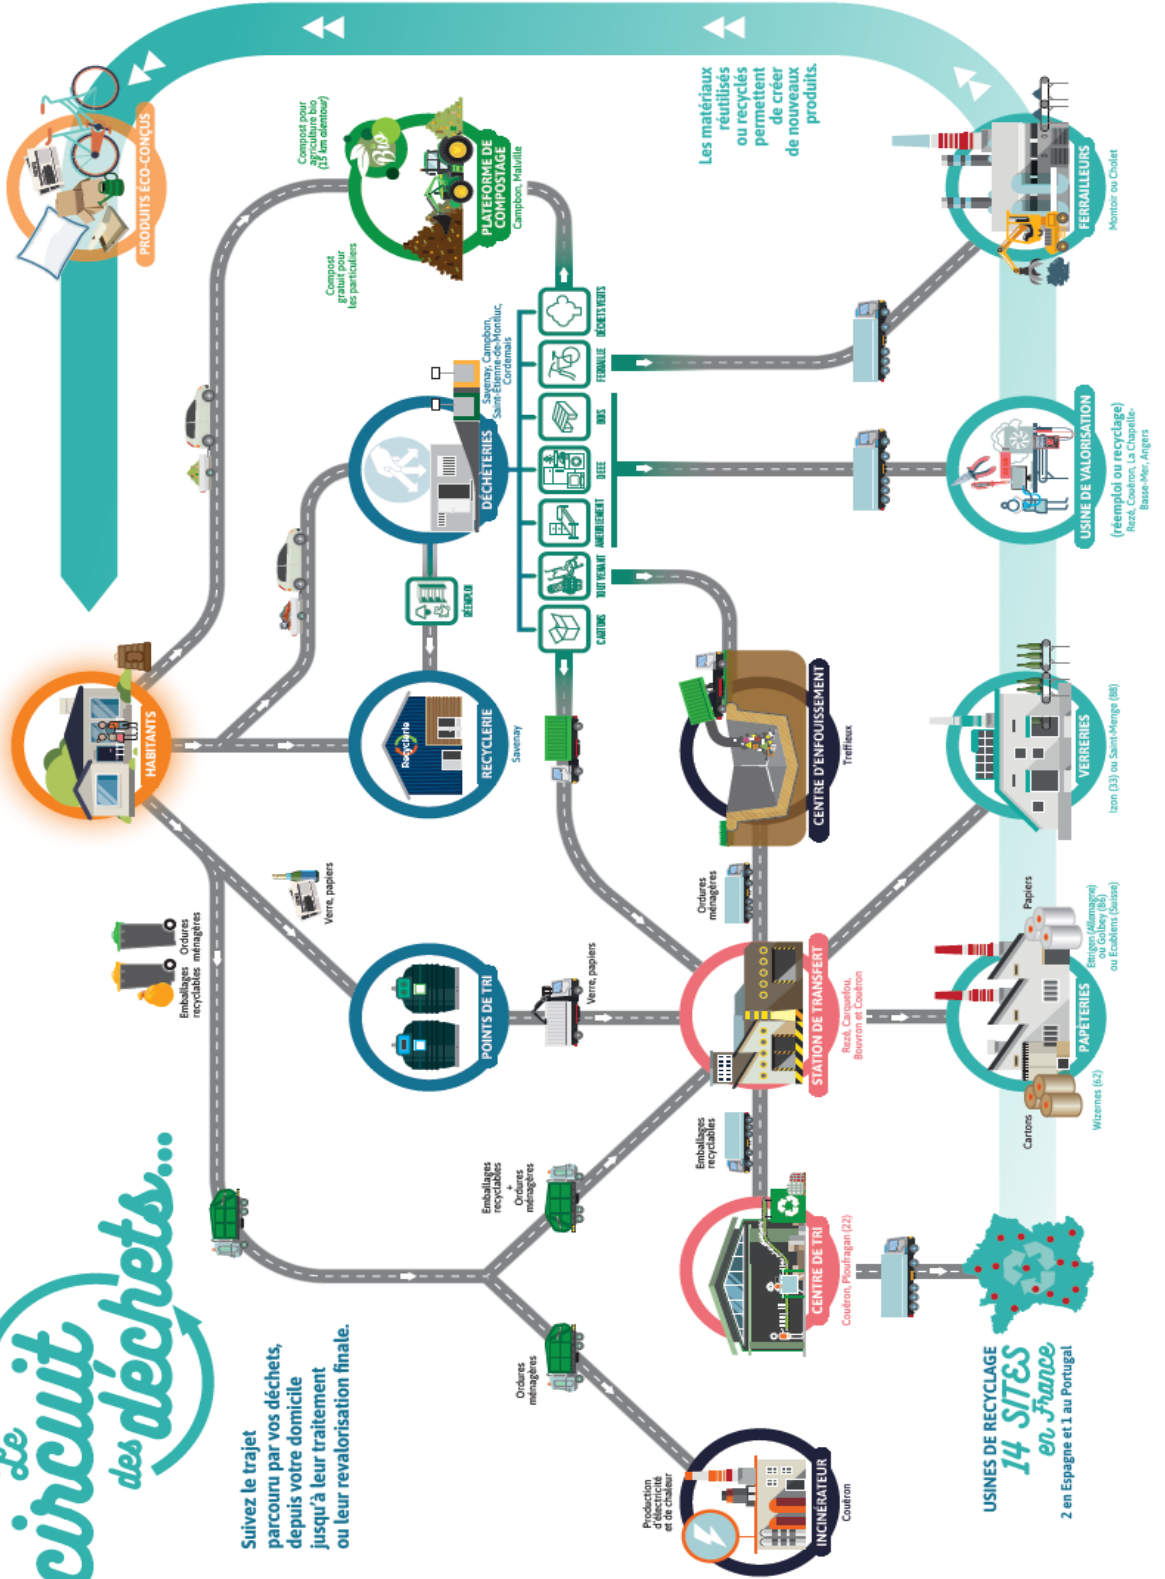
Le circuit des déchets...

Suivez le trajet parcouru par vos déchets, depuis votre domicile jusqu'à leur traitement ou leur revalorisation finale.

HABITANTS

Emballages recyclables

Ordures ménagères

Verre, papiers

POINTS DE TRI

Verre, papiers

RECYCLERIE
Savenay

RÉEMPLOI

DÉCHÈTERIES
Savenay, Campbon, Saint-Étienne-de-Montluc, Cordemais

CARTONS

TOUT VENANT

AMEUBLEMENT

DEEE

DDS

FERRAILLE

DÉCHETS VERTS

PLATEFORME DE COMPOSTAGE
Campbon, Malville

Compost pour agriculture bio (15 km alentour)

Compost gratuit pour les particuliers

PRODUITS ÉCO-CONÇUS

Les matériaux réutilisés ou recyclés permettent de créer de nouveaux produits.

FERRAILLEURS
Montoir ou Cholet

USINE DE VALORISATION
(réemploi ou recyclage)
Rezé, Couëron, La Chapelle-Basse-Mer, Angers

VERRERIES
Izon (33) ou Saint-Menge (88)

PAPETERIES
Papiers
Cartons
Emigen (Allemagne) ou Golbey (88) ou Ecublens (Suisse)
Wizernes (62)

CENTRE D'ENFOUISSEMENT
Treffieux

Ordures ménagères

STATION DE TRANSFERT
Rezé, Carquefou, Bouvron et Couëron

Emballages recyclables

Emballages recyclables + Ordures ménagères

CENTRE DE TRI
Couëron, Ploufragan (22)

Ordures ménagères

INCINÉRATEUR
Couëron

Production d'électricité et de chaleur

USINES DE RECYCLAGE
14 SITES en France
2 en Espagne et 1 au Portugal